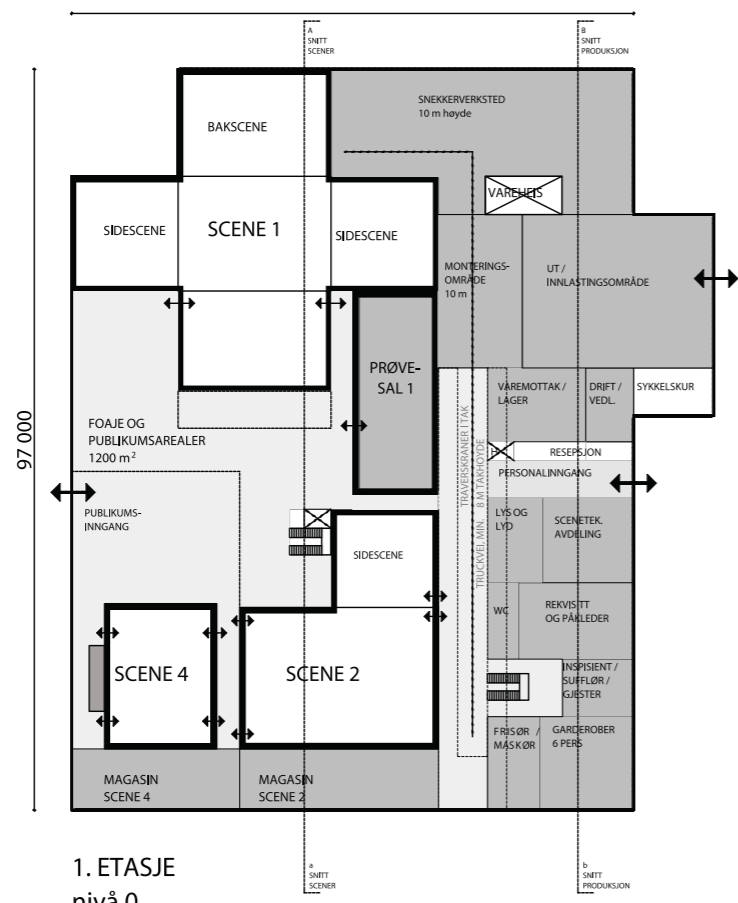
A
SNITT
SCENER

B
SNITT
PRODUKSJON

SNEKKERVERKSTED
10 m høyde

BAKSCENE

VAREHEIS

SIDESCENE

SCENE 1

SIDESCENE

MONTERINGS-
OMRÅDE
10 m

UT /
INNLASTINGSOMRÅDE

PRØVE-
SAL 1

VAREMOTTAK /
LAGER

DRIFT /
VEDL.

SYKKELSKUR

97 000

FOAJE OG
PUBLIKUMSAREALER
1200 m$^2$

TRAVERSKRANER I TAK

TRUCKVEI MIN. 8 M TAKHØYDE

RESEPSJON

PERSONALINNGANG

PUBLIKUMS-
INNGANG

LYS OG
LYD

SCENETEK.
AVDELING

SIDESCENE

WC

REKVISITT
OG PÅKLEDER

SCENE 4

SCENE 2

INSPISIENT /
SUFFLØR /
GJESTER

FRISØR /
MASKØR

GARDEROBER
6 PERS

MAGASIN
SCENE 4

MAGASIN
SCENE 2

1. ETASJE
nivå 0

a
SNITT
SCENER

b
SNITT
PRODUKSJON